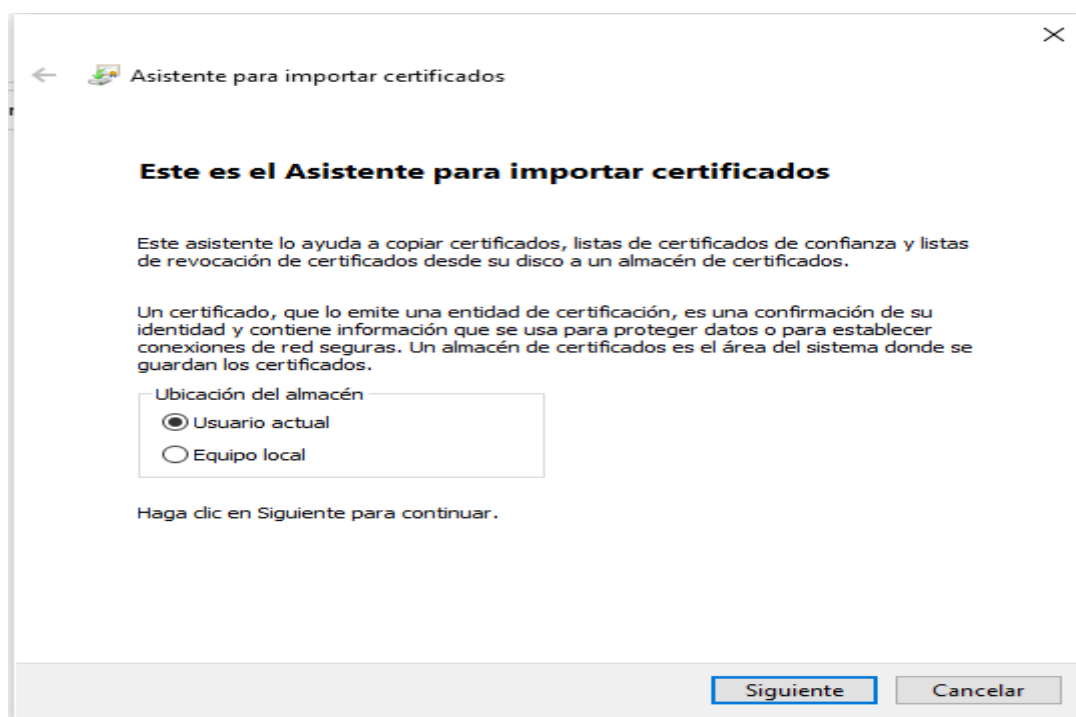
Asistente para importar certificados

Este es el Asistente para importar certificados

Este asistente lo ayuda a copiar certificados, listas de certificados de confianza y listas de revocación de certificados desde su disco a un almacén de certificados.

Un certificado, que lo emite una entidad de certificación, es una confirmación de su identidad y contiene información que se usa para proteger datos o para establecer conexiones de red seguras. Un almacén de certificados es el área del sistema donde se guardan los certificados.

Ubicación del almacén

Usuario actual

Equipo local

Haga clic en Siguiente para continuar.

Siguiente

Cancelar